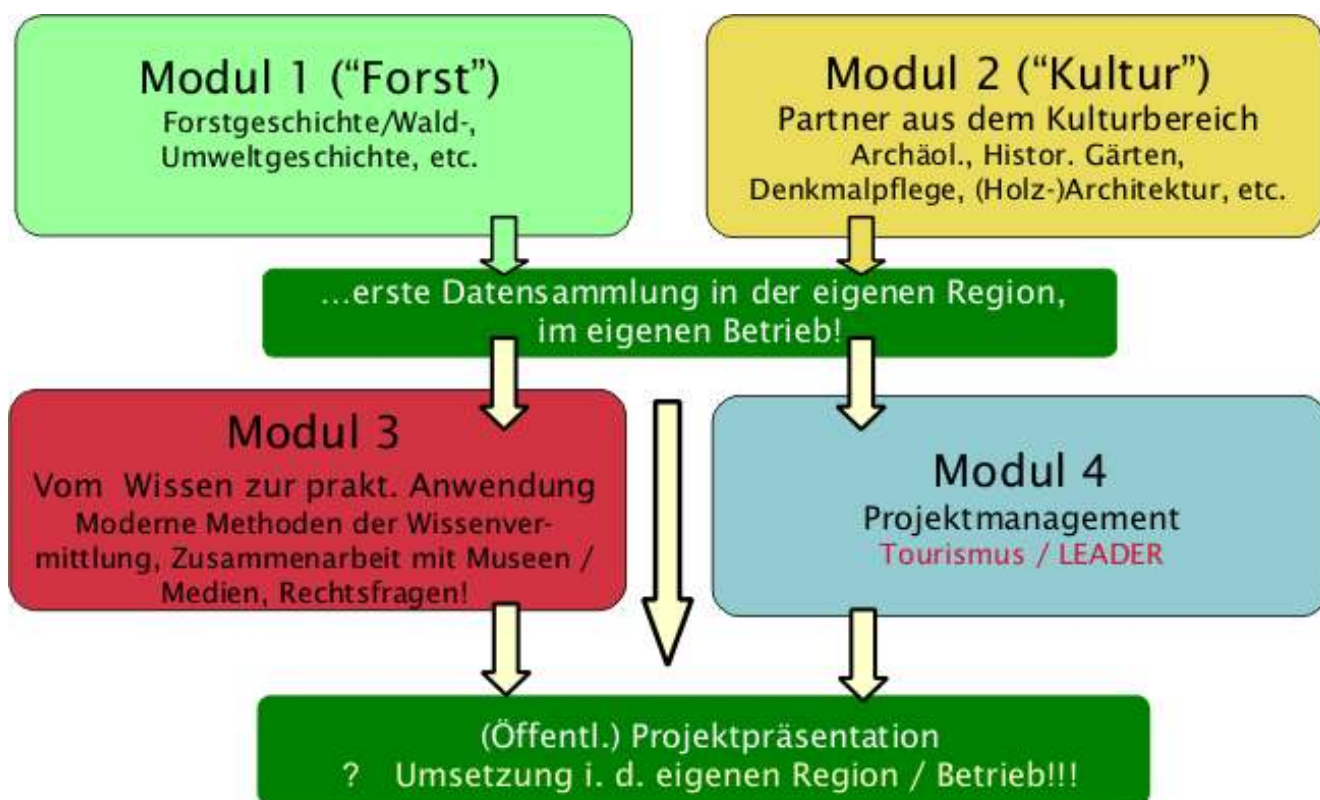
Modul 1 ("Forst")
Forstgeschichte/Wald-, Umweltgeschichte, etc.

Modul 2 ("Kultur")
Partner aus dem Kulturbereich
Archäol., Histor. Gärten, Denkmalpflege, (Holz-)Architektur, etc.

...erste Datensammlung in der eigenen Region, im eigenen Betrieb!

Modul 3
Vom Wissen zur prakt. Anwendung
Moderne Methoden der Wissenvermittlung, Zusammenarbeit mit Museen / Medien, Rechtsfragen!

Modul 4
Projektmanagement
Tourismus / LEADER

(Öffentl.) Projektpräsentation
? Umsetzung i. d. eigenen Region / Betrieb!!!